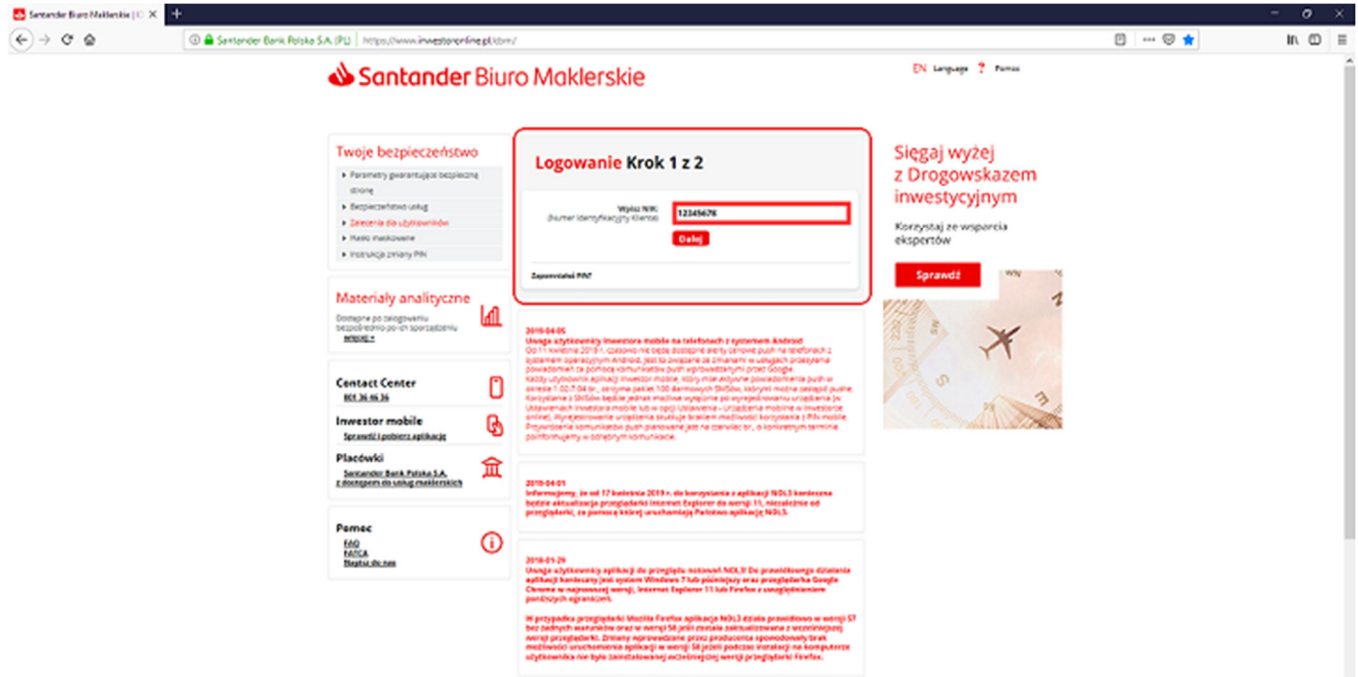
Santander Biuro Maklerskie | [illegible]

Santander Bank Polska S.A. (PL) | https://www.investoronline.pl/sbm/

Santander Biuro Maklerskie

EN Language ? Pomoc

Twoje bezpieczeństwo

Parametry gwarantujące bezpieczną stronę

Bezpieczeństwo usług

Zalecenia dla użytkowników

Hasło maskowane

Instrukcja zmiany PIN

Materiały analityczne

Dostępne po zalogowaniu bezpośrednio po ich sporządzeniu

więcej »

Contact Center

801 36 66 36

Inwestor mobile

Sprawdź i pobierz aplikację

Placówki

Santander Bank Polska S.A. z dostępem do usług maklerskich

Pomoc

FAQ

FATCA

Napisz do nas

Logowanie Krok 1 z 2

Wpisz NIK: (Numer Identyfikacyjny Klienta)

12345678

Dalej

Zapomniałeś PIN?

2019-04-05

Usługa użytkownicy Inwestora mobile na telefonach z systemem Android

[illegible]

2019-04-01

Informujemy, że od 17 kwietnia 2019 r. do korzystania z aplikacji NOL3 konieczna będzie aktualizacja przeglądarki Internet Explorer do wersji 11, niezależnie od przeglądarki, za pomocą której uruchamiają Państwo aplikację NOL3.

2018-01-29

Uwaga użytkownicy aplikacji do przeglądu notowań NOL3! Do prawidłowego działania aplikacji konieczny jest system Windows 7 lub późniejszy oraz przeglądarka Google Chrome w najnowszej wersji, Internet Explorer 11 lub Firefox z uwzględnieniem poniższych ograniczeń.

W przypadku przeglądarki Mozilla Firefox aplikacja NOL3 działa prawidłowo w wersji 57 bez żadnych warunków oraz w wersji 58 jeśli została zaktualizowana z wcześniejszej wersji przeglądarki. Zmiany wprowadzone przez producenta spowodowały brak możliwości uruchomienia aplikacji w wersji 58 jeżeli podczas instalacji na komputerze użytkownika nie było zainstalowanej wcześniejszej wersji przeglądarki Firefox.

Sięgaj wyżej z Drogowskazem inwestycyjnym

Korzystaj ze wsparcia ekspertów

Sprawdź